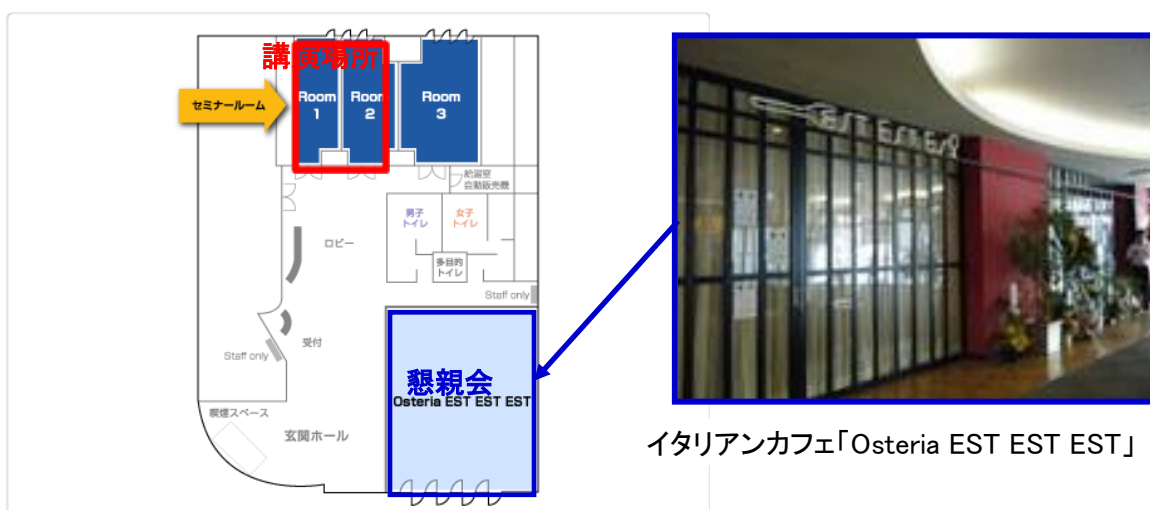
講演場所

セミナールーム

Room 1

Room 2

Room 3

給湯室
自動販売機

男子
トイレ

女子
トイレ

多目的
トイレ

ロビー

Staff only

受付

Staff only

懇親会
Osteria EST EST EST

喫煙スペース

玄関ホール

EST EST EST

イタリアンカフェ「Osteria EST EST EST」